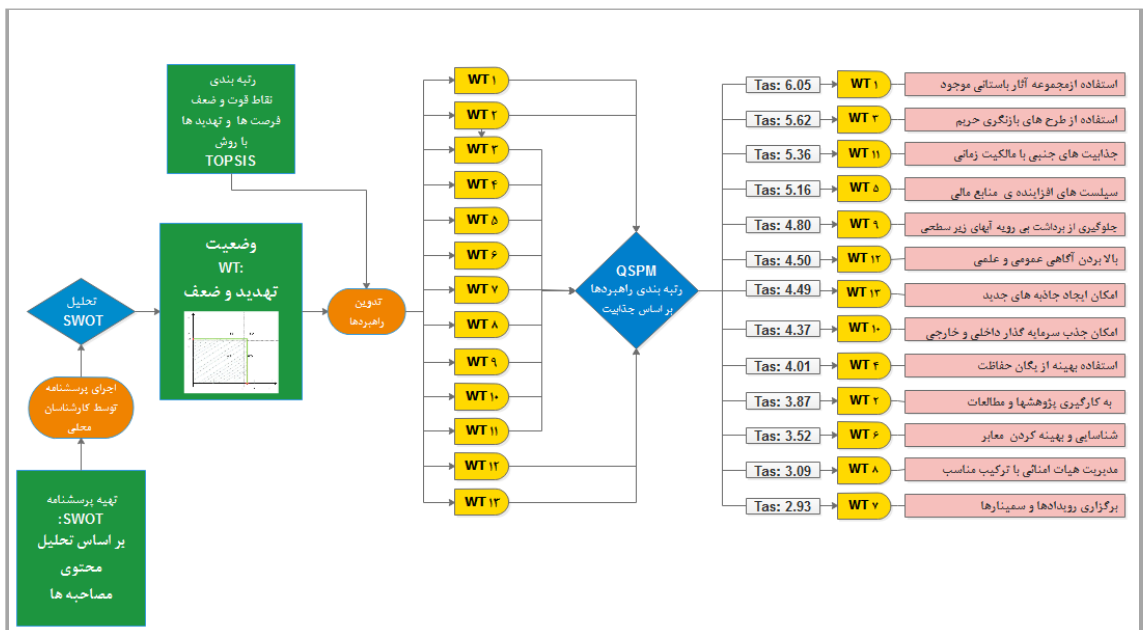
رتبه بندی نقاط قوت و ضعف فرصت ها و تهدید ها با روش TOPSIS

وضعیت WT: تهدید و ضعف

تحلیل SWOT

اجرای پرسشنامه توسط کارشناسان محلی

تهیه پرسشنامه SWOT: بر اساس تحلیل محتوی مصاحبه ها

تدوین راهبردها

WT ۱
WT ۲
WT ۳
WT ۴
WT ۵
WT ۶
WT ۷
WT ۸
WT ۹
WT ۱۰
WT ۱۱
WT ۱۲
WT ۱۳

QSPM
رتبه بندی راهبردها بر اساس جذابیت

| | | |
|---|---|---|
| Tas: 6.05 | WT ۱ | استفاده ازمجموعه آثار باستانی موجود |
| Tas: 5.62 | WT ۳ | استفاده از طرح های بازنگری حریم |
| Tas: 5.36 | WT ۱۱ | جذابیت های جنبی با مالکیت زمانی |
| Tas: 5.16 | WT ۵ | سیلست های افزاینده ی منابع مالی |
| Tas: 4.80 | WT ۹ | جلوگیری از برداشت بی رویه آبهای زیر سطحی |
| Tas: 4.50 | WT ۱۲ | بالا بردن آگاهی عمومی و علمی |
| Tas: 4.49 | WT ۱۳ | امکان ایجاد جاذبه های جدید |
| Tas: 4.37 | WT ۱۰ | امکان جذب سرمایه گذار داخلی و خارجی |
| Tas: 4.01 | WT ۴ | استفاده بهینه از یگان حفاظت |
| Tas: 3.87 | WT ۲ | به کارگیری پژوهشها و مطالعات |
| Tas: 3.52 | WT ۶ | شناسایی و بهینه کردن معابر |
| Tas: 3.09 | WT ۸ | مدیریت هیات امنائی با ترکیب مناسب |
| Tas: 2.93 | WT ۷ | برگزاری رویدادها و سمینارها |